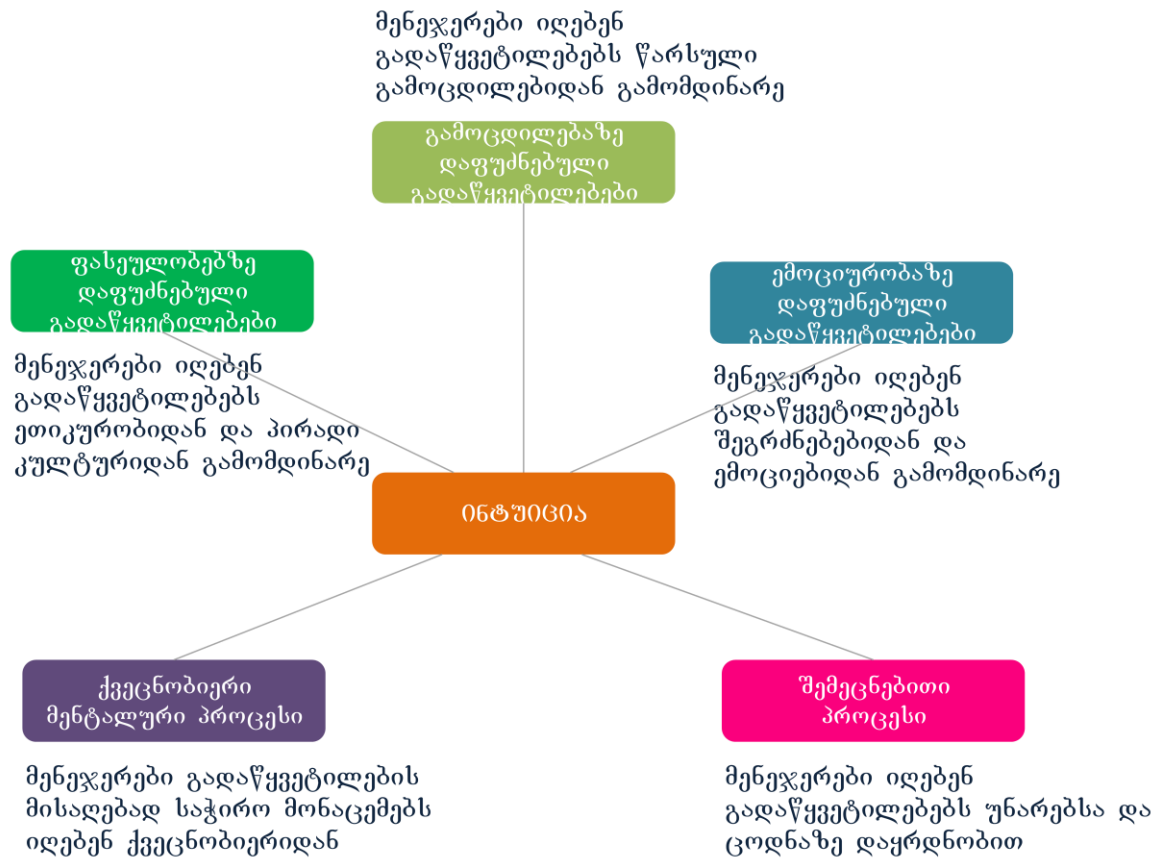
მენეჯერები იღებენ გადაწყვეტილებებს წარსული გამოცდილებიდან გამომდინარე

გამოცდილებაზე დაფუძნებული გადაწყვეტილებები

ფასეულობებზე დაფუძნებული გადაწყვეტილებები

მენეჯერები იღებენ გადაწყვეტილებებს ეთიკურობიდან და პირადი კულტურიდან გამომდინარე

ემოციურობაზე დაფუძნებული გადაწყვეტილებები

მენეჯერები იღებენ გადაწყვეტილებებს შეგრძნებებიდან და ემოციებიდან გამომდინარე

ინტუიცია

ქვეცნობიერი მენტალური პროცესი

მენეჯერები გადაწყვეტილების მისაღებად საჭირო მონაცემებს იღებენ ქვეცნობიერიდან

შემეცნებითი პროცესი

მენეჯერები იღებენ გადაწყვეტილებებს უნარებსა და ცოდნაზე დაყრდნობით